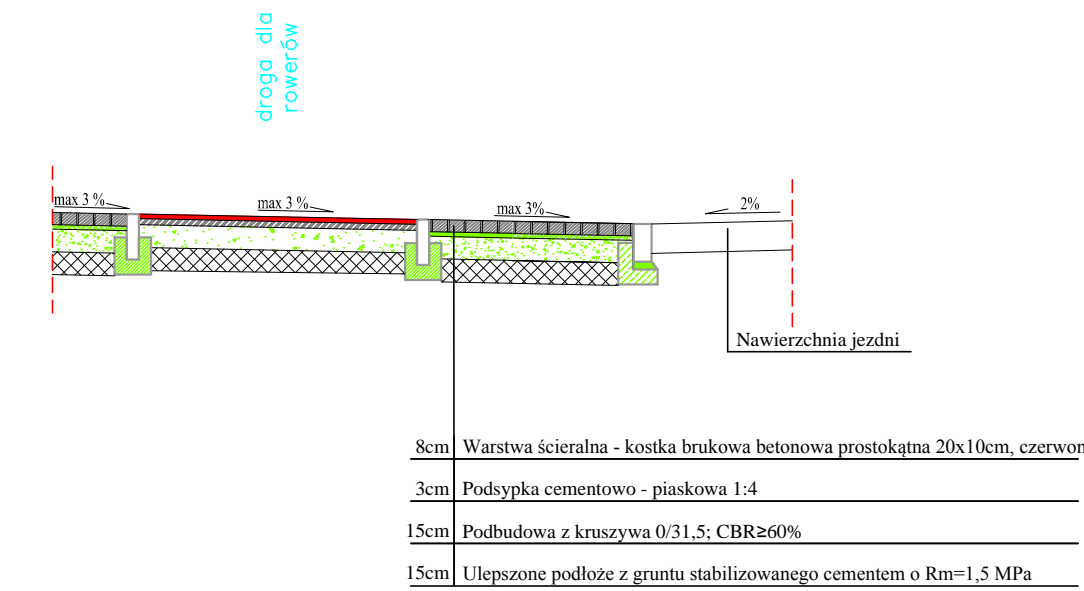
droga dla rowerów

max 3 %

max 3 %

max 3%

2%

Nawierzchnia jezdni

| | |
|---|---|
| 8cm | Warstwa ścieralna - kostka brukowa betonowa prostokątna 20x10cm, czerwon |
| 3cm | Podsypka cementowo - piaskowa 1:4 |
| 15cm | Podbudowa z kruszywa 0/31,5; CBR≥60% |
| 15cm | Ulepszone podłoże z gruntu stabilizowanego cementem o Rm=1,5 MPa |